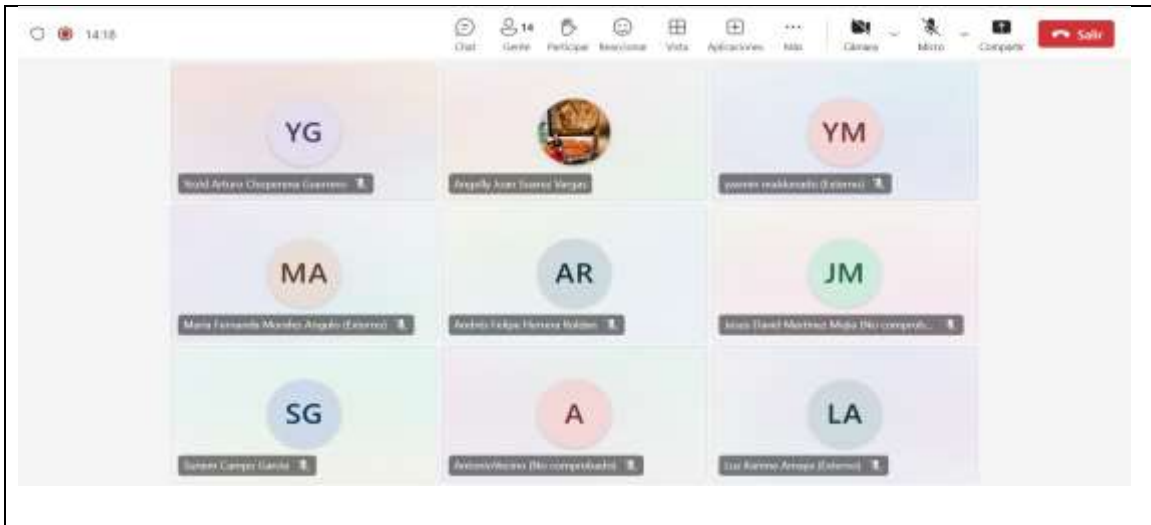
14:18

Chat
14
Gente
Participar
Reacciones
Vista
Aplicaciones
Más
Cámara
Micro
Compartir
Salir

YG
Yeald Arturo Chaparro Guerrero

Angelly Juan Suarez Vargas

YM
yasmin maldonado (Externo)

MA
Maria Fernanda Morales Angulo (Externo)

AR
Andrés Felipe Herrera Roldan

JM
Jesus David Martinez Mejia (No comprob...

SG
Sureen Campo Garcia

A
AntonioVicono (No comprobado)

LA
Luz Karime Amaya (Externo)